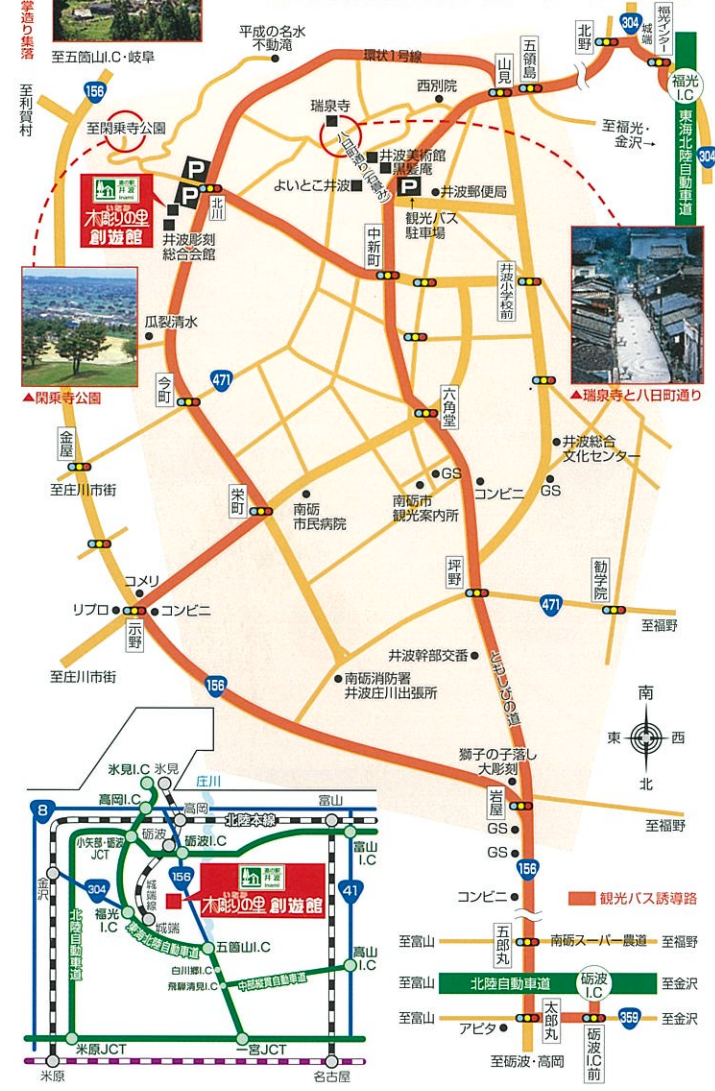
掌造り集落

至五箇山I.C・岐阜

至利賀村

156

至閑乗寺公園

平成の名水 不動滝

環状1号線

西別院

瑞泉寺

八日町通り(石畳)

井波美術館

黒髪庵

よいとこ井波

井波郵便局

観光バス駐車場

山見

五領島

北野

304

城端

福光インター

福光I.C

東海北陸自動車道

304

至福光・金沢

木彫りの里 創遊館

北川

井波彫刻総合会館

中新町

井波小学校前

瓜裂清水

閑乗寺公園

今町

471

六角堂

瑞泉寺と八日町通り

金屋

至庄川市街

井波総合文化センター

GS

GS

コンビニ

南砺市観光案内所

栄町

南砺市民病院

コメリ

リブロ

コンビニ

示野

坪野

471

勧学院

至福野

至庄川市街

井波幹部交番

156

南砺消防署 井波庄川出張所

とやまびの道

南

東

西

北

獅子の子落し大彫刻

岩屋

至福野

GS

GS

156

コンビニ

観光バス誘導路

至富山

五郎丸

南砺スーパー農道

至福野

至富山

北陸自動車道

砺波I.C

至金沢

至富山

太郎丸

359

至金沢

アピタ

至砺波・高岡

砺波I.C前

氷見I.C

氷見

庄川

8

高岡I.C

高岡

富山

北陸本線

砺波

小矢部・砺波JCT

砺波I.C

富山I.C

金沢

304

156

福光I.C

城端線

城端

木彫りの里 創遊館

41

北陸自動車道

東海北陸自動車道

五箇山I.C

白川郷I.C

高山I.C

飛騨清見I.C

中部縦貫自動車道

米原JCT

一宮JCT

米原

名古屋